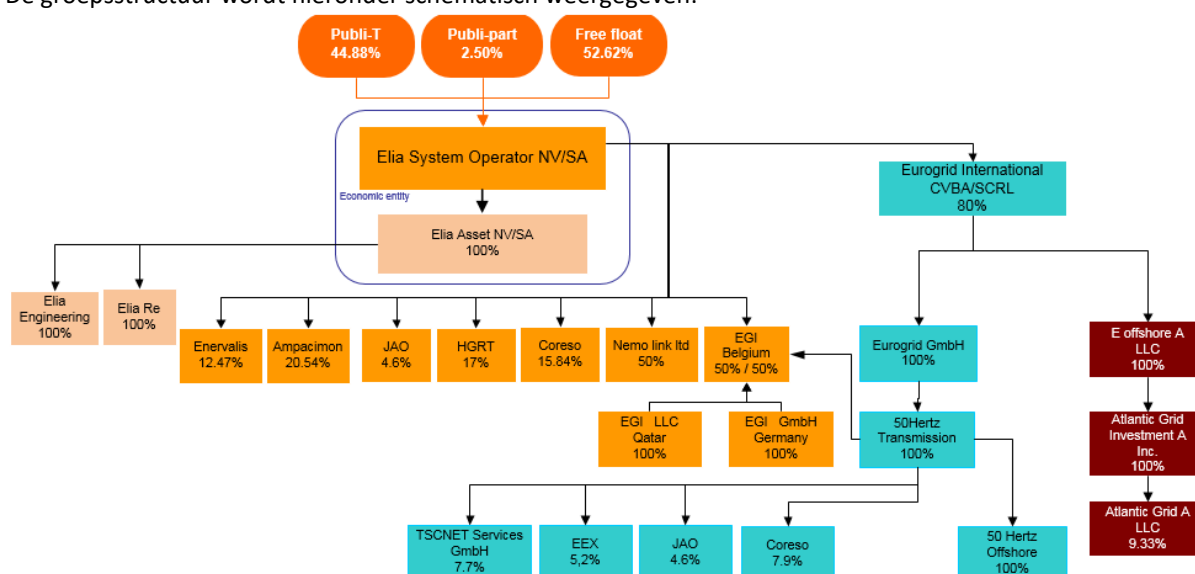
De groepsstructuur wordt hieronder schematisch weergegeven:

Publi-T 44.88%

Publi-part 2.50%

Free float 52.62%

Elia System Operator NV/SA

Economic entity

Elia Asset NV/SA 100%

Eurogrid International CVBA/SCRL 80%

Elia Engineering 100%

Elia Re 100%

Enervalis 12.47%

Ampacimon 20.54%

JAO 4.6%

HGRT 17%

Coreso 15.84%

Nemo link ltd 50%

EGI Belgium 50% / 50%

Eurogrid GmbH 100%

E offshore A LLC 100%

EGI LLC Qatar 100%

EGI GmbH Germany 100%

50Hertz Transmission 100%

Atlantic Grid Investment A Inc. 100%

Atlantic Grid A LLC 9.33%

TSCNET Services GmbH 7.7%

EEX 5,2%

JAO 4.6%

Coreso 7.9%

50 Hertz Offshore 100%